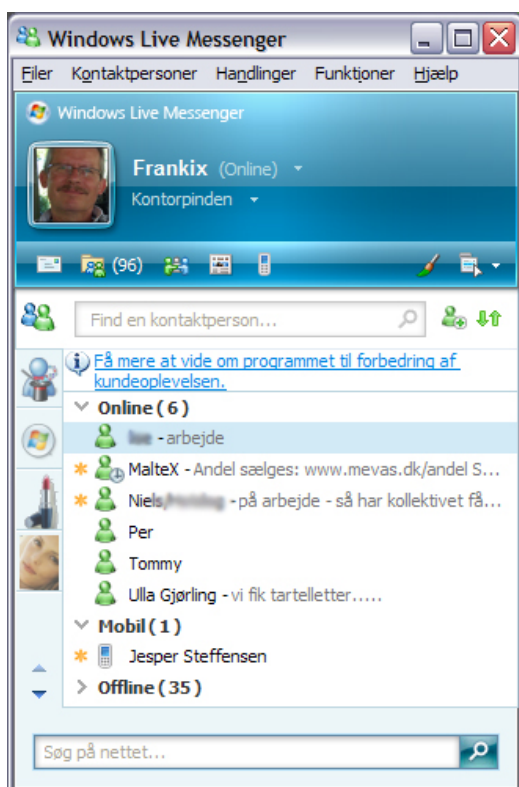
Windows Live Messenger

Filer Kontaktpersoner Handlinger Funktioner Hjælp

Windows Live Messenger

Frankix (Online)

Kontorpinden

(96)

Find en kontaktperson...

Få mere at vide om programmet til forbedring af kundeoplevelsen.

Online ( 6 )

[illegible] - arbejde

MalteX - Andel sælges: www.mevas.dk/andel S...

Niels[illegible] - på arbejde - så har kollektivet få...

Per

Tommy

Ulla Gjørling - vi fik tartelletter.....

Mobil ( 1 )

Jesper Steffensen

Offline ( 35 )

Søg på nettet...